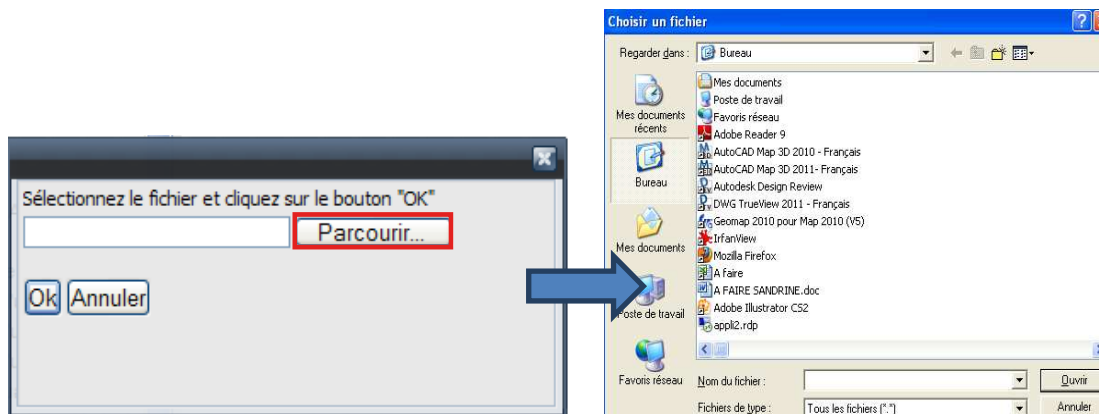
Sélectionnez le fichier et cliquez sur le bouton "OK"

Parcourir...

Ok Annuler

Choisir un fichier

Regarder dans : Bureau

Mes documents récents

Bureau

Mes documents

Poste de travail

Favoris réseau

Mes documents
Poste de travail
Favoris réseau
Adobe Reader 9
AutoCAD Map 3D 2010 - Français
AutoCAD Map 3D 2011- Français
Autodesk Design Review
DWG TrueView 2011 - Français
Geomap 2010 pour Map 2010 (V5)
IrfanView
Mozilla Firefox
A faire
A FAIRE SANDRINE.doc
Adobe Illustrator CS2
appli2.rdp

Nom du fichier :

Fichiers de type : Tous les fichiers (*.*)

Ouvrir

Annuler